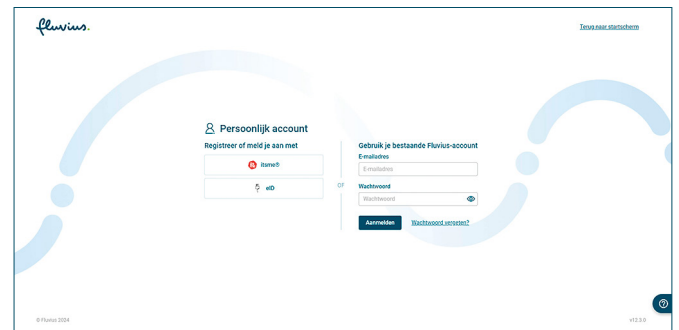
fluvius.

Terug naar startscherm

Persoonlijk account

Registreer of meld je aan met

itsme®

eID

of

Gebruik je bestaande Fluvius-account

E-mailadres

E-mailadres

Wachtwoord

Wachtwoord

Aanmelden

Wachtwoord vergeten?

© Fluvius 2024

v12.3.0